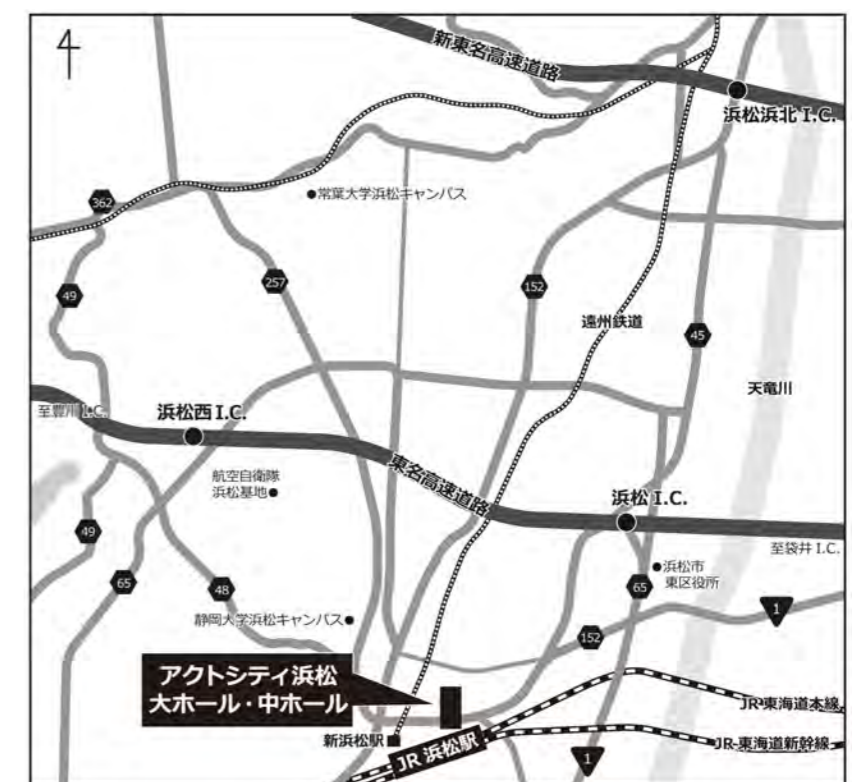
新東名高速道路

浜松浜北 I.C.

362

●常葉大学浜松キャンパス

257

49

152

遠州鉄道

45

天竜川

至磐田 I.C.

浜松西 I.C.

東名高速道路

航空自衛隊
浜松基地●

浜松 I.C.

49

●浜松市
東区役所

至袋井 I.C.

65

48

65

1

静岡大学浜松キャンパス●

152

アクトシティ浜松
大ホール・中ホール

JR東海道本線

新浜松駅

JR 浜松駅

1

JR東海道新幹線